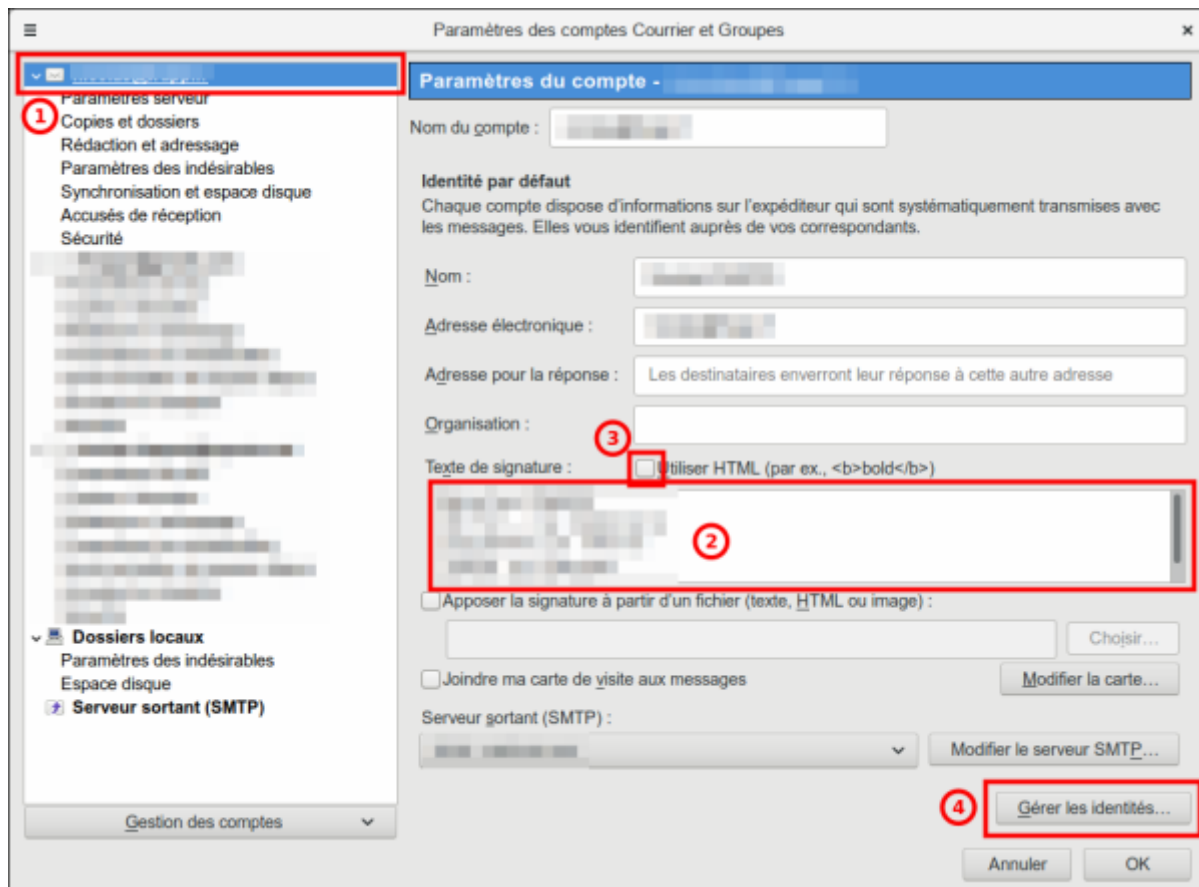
Paramètres des comptes Courrier et Groupes

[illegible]
1
Paramètres serveur
Copies et dossiers
Rédaction et adressage
Paramètres des indésirables
Synchronisation et espace disque
Accusés de réception
Sécurité
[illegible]

Dossiers locaux
Paramètres des indésirables
Espace disque
Serveur sortant (SMTP)

Gestion des comptes

Paramètres du compte - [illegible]

Nom du compte : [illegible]

Identité par défaut
Chaque compte dispose d'informations sur l'expéditeur qui sont systématiquement transmises avec les messages. Elles vous identifient auprès de vos correspondants.

Nom : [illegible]
Adresse électronique : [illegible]
Adresse pour la réponse : Les destinataires enverront leur réponse à cette autre adresse
Organisation :
3
Texte de signature : Utiliser HTML (par ex., <b>bold</b>)
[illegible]
2
Apposer la signature à partir d'un fichier (texte, HTML ou image) :
Choisir...
Joindre ma carte de visite aux messages
Modifier la carte...
Serveur sortant (SMTP) :
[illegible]
Modifier le serveur SMTP...
4
Gérer les identités...
Annuler
OK